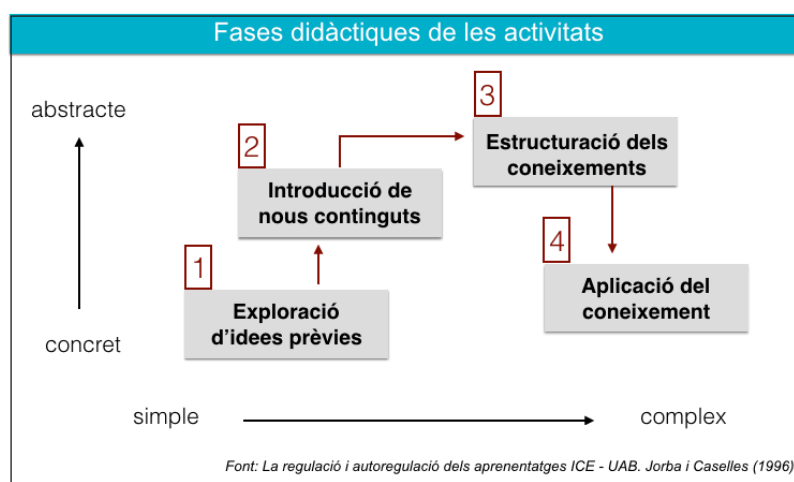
Fases didàctiques de les activitats

abstracte

concret

3

Estructuració dels coneixements

2

Introducció de nous continguts

4

Aplicació del coneixement

1

Exploració d'idees prèvies

simple

complex

Font: La regulació i autoregulació dels aprenentatges ICE - UAB. Jorba i Caselles (1996)